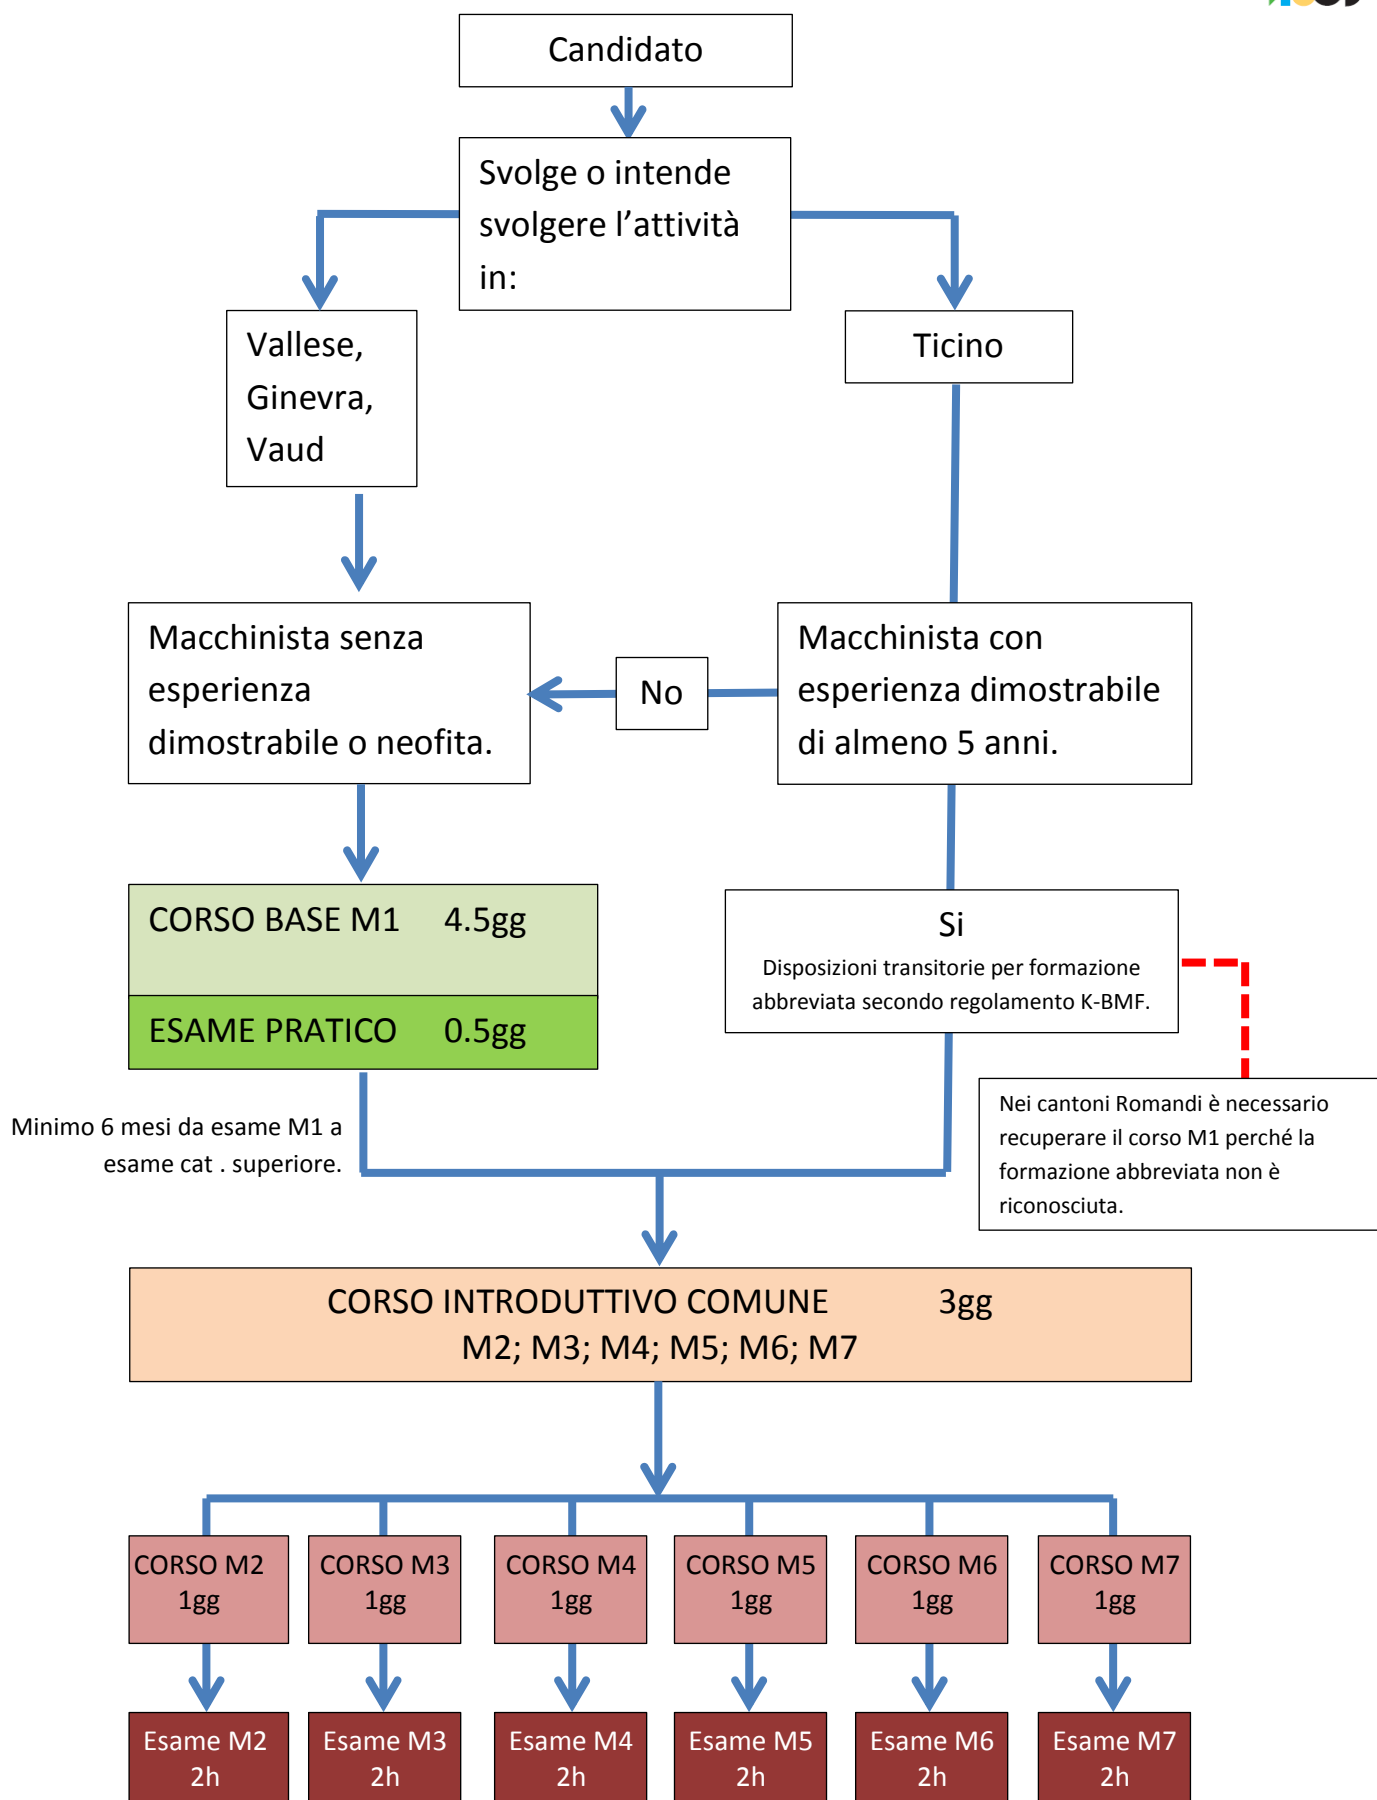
Candidato

Svolge o intende svolgere l’attività in:

Vallese, Ginevra, Vaud

Ticino

Macchinista senza esperienza dimostrabile o neofita.

No

Macchinista con esperienza dimostrabile di almeno 5 anni.

CORSO BASE M1 4.5gg

ESAME PRATICO 0.5gg

Si
Disposizioni transitorie per formazione abbreviata secondo regolamento K-BMF.

Nei cantoni Romandi è necessario recuperare il corso M1 perché la formazione abbreviata non è riconosciuta.

Minimo 6 mesi da esame M1 a esame cat . superiore.

CORSO INTRODUTTIVO COMUNE 3gg
M2; M3; M4; M5; M6; M7

CORSO M2 1gg

CORSO M3 1gg

CORSO M4 1gg

CORSO M5 1gg

CORSO M6 1gg

CORSO M7 1gg

Esame M2 2h

Esame M3 2h

Esame M4 2h

Esame M5 2h

Esame M6 2h

Esame M7 2h